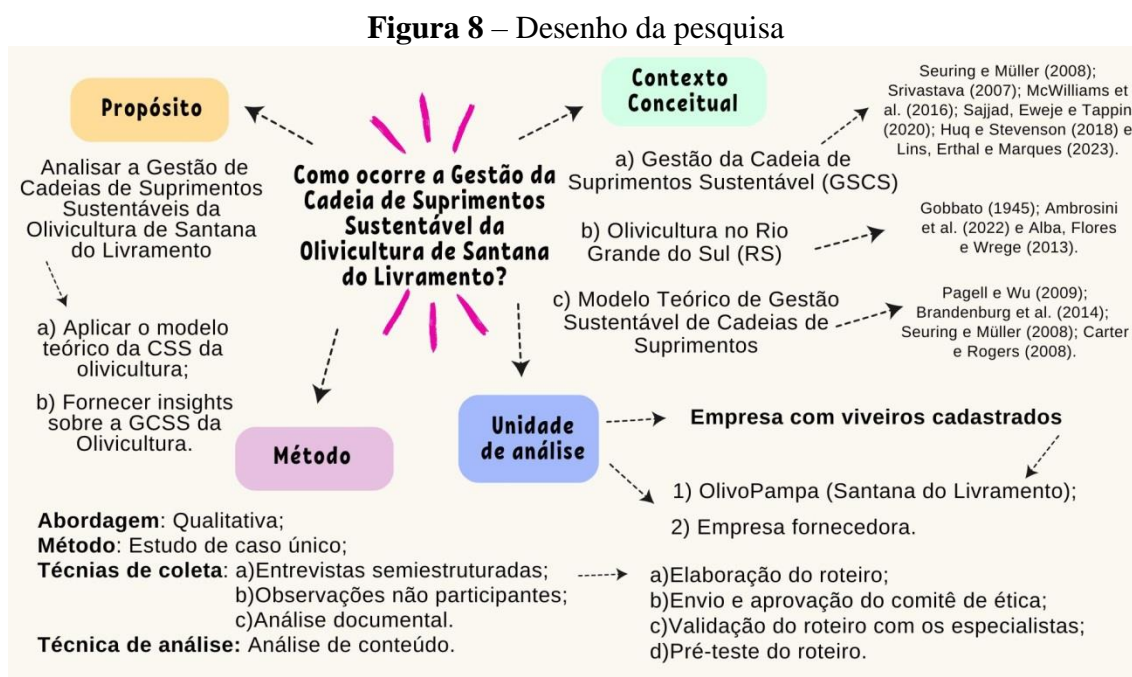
**Figura 8** – Desenho da pesquisa

Propósito

Analisar a Gestão de Cadeias de Suprimentos Sustentáveis da Olivicultura de Santana do Livramento

a) Aplicar o modelo teórico da CSS da olivicultura;

b) Fornecer insights sobre a GCSS da Olivicultura.

Como ocorre a Gestão da Cadeia de Suprimentos Sustentável da Olivicultura de Santana do Livramento?

Contexto Conceitual

a) Gestão da Cadeia de Suprimentos Sustentável (GSCS)

Seuring e Müller (2008); Srivastava (2007); McWilliams et al. (2016); Sajjad, Eweje e Tappin (2020); Huq e Stevenson (2018) e Lins, Erthal e Marques (2023).

b) Olivicultura no Rio Grande do Sul (RS)

Gobbato (1945); Ambrosini et al. (2022) e Alba, Flores e Wrege (2013).

c) Modelo Teórico de Gestão Sustentável de Cadeias de Suprimentos

Pagell e Wu (2009); Brandenburg et al. (2014); Seuring e Müller (2008); Carter e Rogers (2008).

Unidade de análise

Empresa com viveiros cadastrados

1) OlivoPampa (Santana do Livramento);

2) Empresa fornecedora.

Método

**Abordagem**: Qualitativa;
**Método**: Estudo de caso único;
**Técnias de coleta**: a)Entrevistas semiestruturadas; b)Observações não participantes; c)Análise documental.
**Técnica de análise:** Análise de conteúdo.

a)Elaboração do roteiro;
b)Envio e aprovação do comitê de ética;
c)Validação do roteiro com os especialistas;
d)Pré-teste do roteiro.